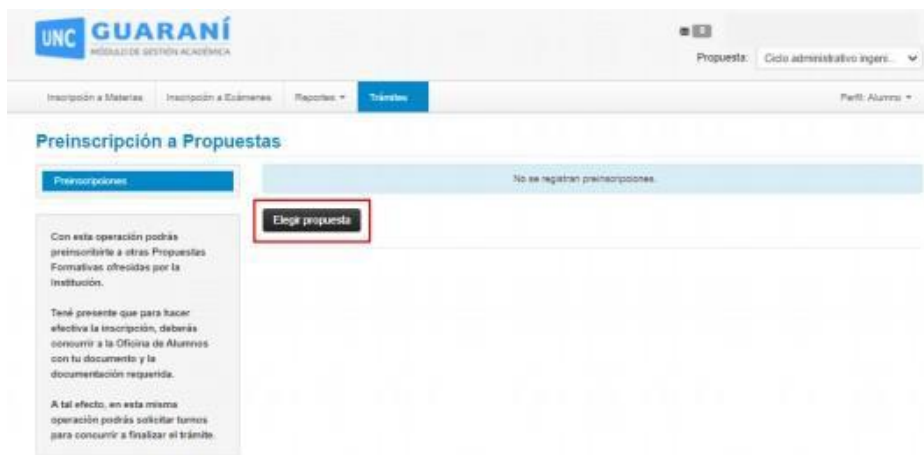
UNC GUARANÍ
MÓDULO DE GESTIÓN ACADÉMICA

Propuesta: Ciclo administrativo ingeni...

Inscripción a Materias | Inscripción a Exámenes | Reportes ▾ | Trámites

Perfil: Alumno ▾

Preinscripción a Propuestas

Preinscripciones

No se registran preinscripciones.

Elegir propuesta

Con esta operación podrás preinscribirte a otras Propuestas Formativas ofrecidas por la Institución.

Tené presente que para hacer efectiva la inscripción, deberás concurrir a la Oficina de Alumnos con tu documento y la documentación requerida.

A tal efecto, en esta misma operación podrás solicitar turnos para concurrir a finalizar el trámite.